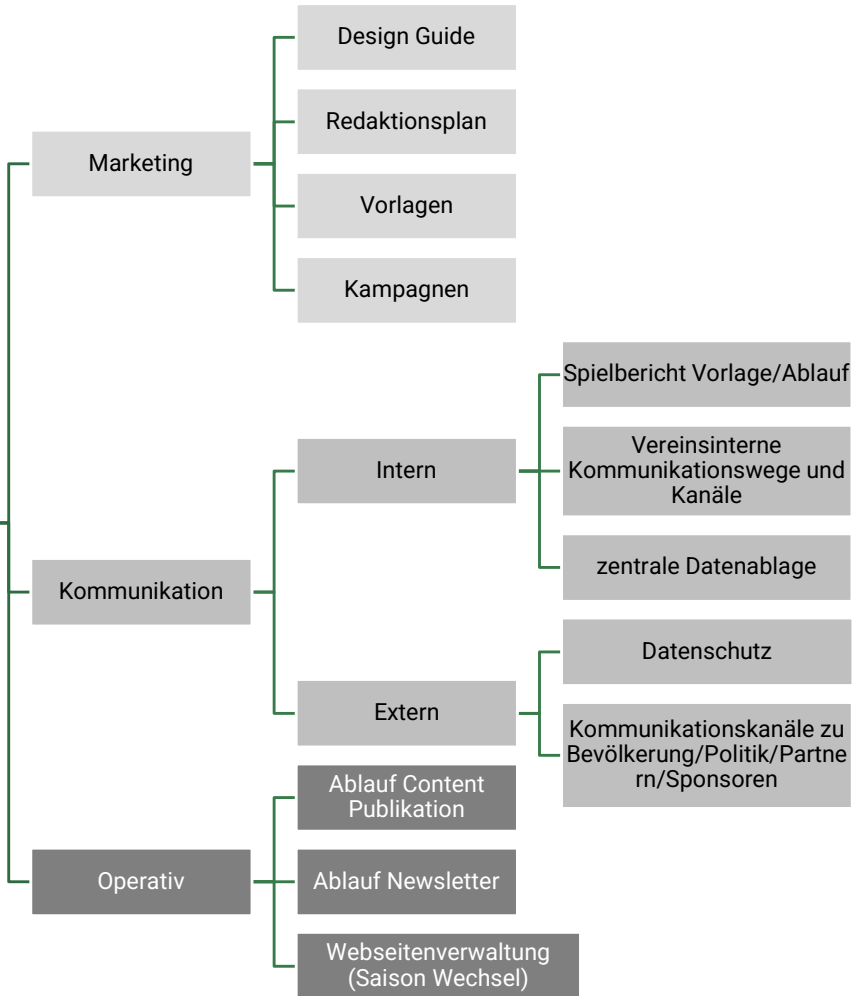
Marketing

Design Guide

Redaktionsplan

Vorlagen

Kampagnen

Kommunikation

Intern

Spielbericht Vorlage/Ablauf

Vereinsinterne Kommunikationswege und Kanäle

zentrale Datenablage

Extern

Datenschutz

Kommunikationskanäle zu Bevölkerung/Politik/Partnern/Sponsoren

Operativ

Ablauf Content Publikation

Ablauf Newsletter

Webseitenverwaltung (Saison Wechsel)